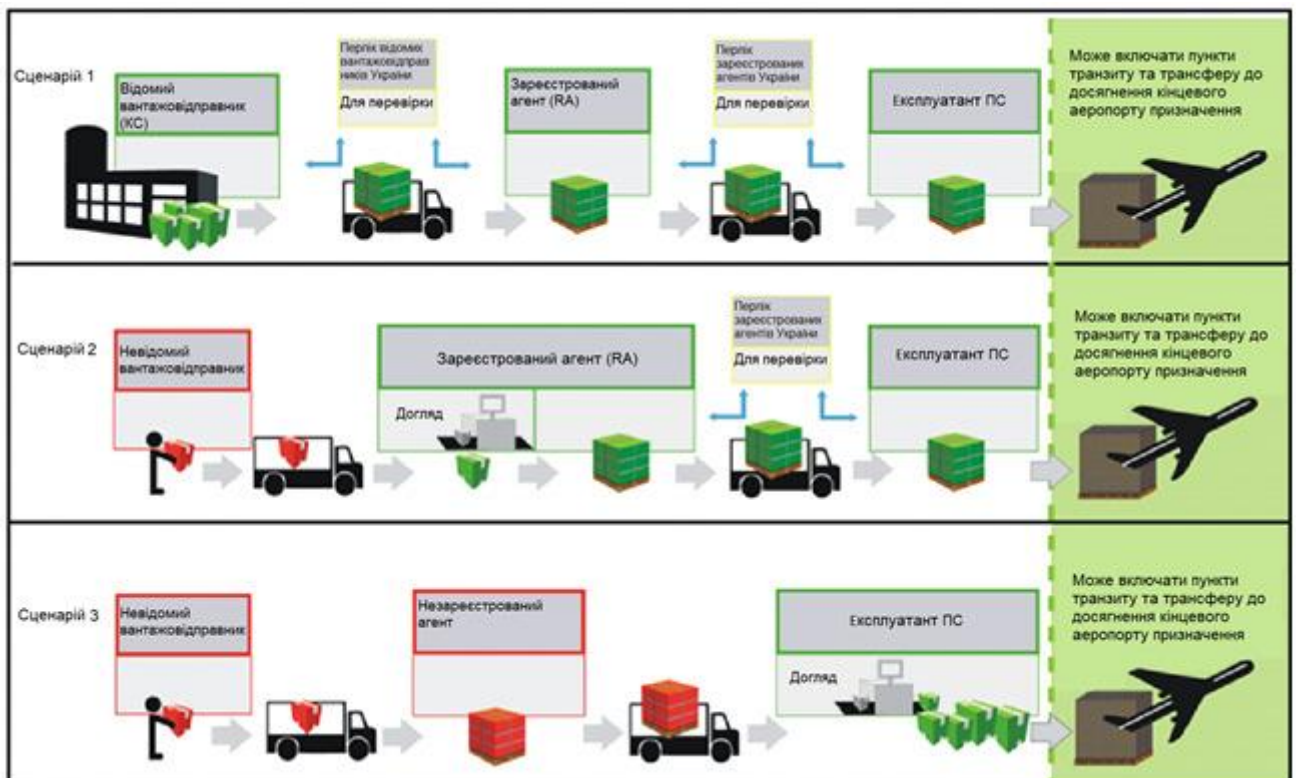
Сценарій 1

Відомий вантажовідправник (КС)

Перлік відомих вантажовідправників України

Для перевірки

Зареєстрований агент (RA)

Перлік зареєстрованих агентів України

Для перевірки

Експлуатант ПС

Може включати пункти транзиту та трансферу до досягнення кінцевого аеропорту призначення

Сценарій 2

Невідомий вантажовідправник

Зареєстрований агент (RA)

Догляд

Перлік зареєстрованих агентів України

Для перевірки

Експлуатант ПС

Може включати пункти транзиту та трансферу до досягнення кінцевого аеропорту призначення

Сценарій 3

Невідомий вантажовідправник

Незареєстрований агент

Експлуатант ПС

Догляд

Може включати пункти транзиту та трансферу до досягнення кінцевого аеропорту призначення